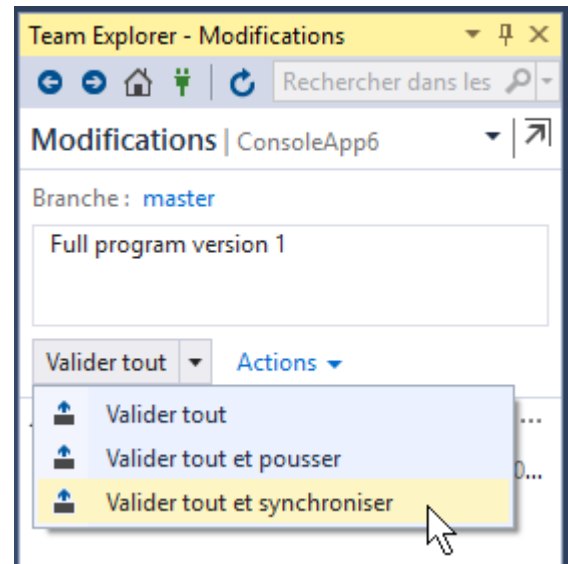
Team Explorer - Modifications

Rechercher dans les

Modifications | ConsoleApp6

Branche : master

Full program version 1

Valider tout

Actions

Valider tout

Valider tout et pousser

Valider tout et synchroniser